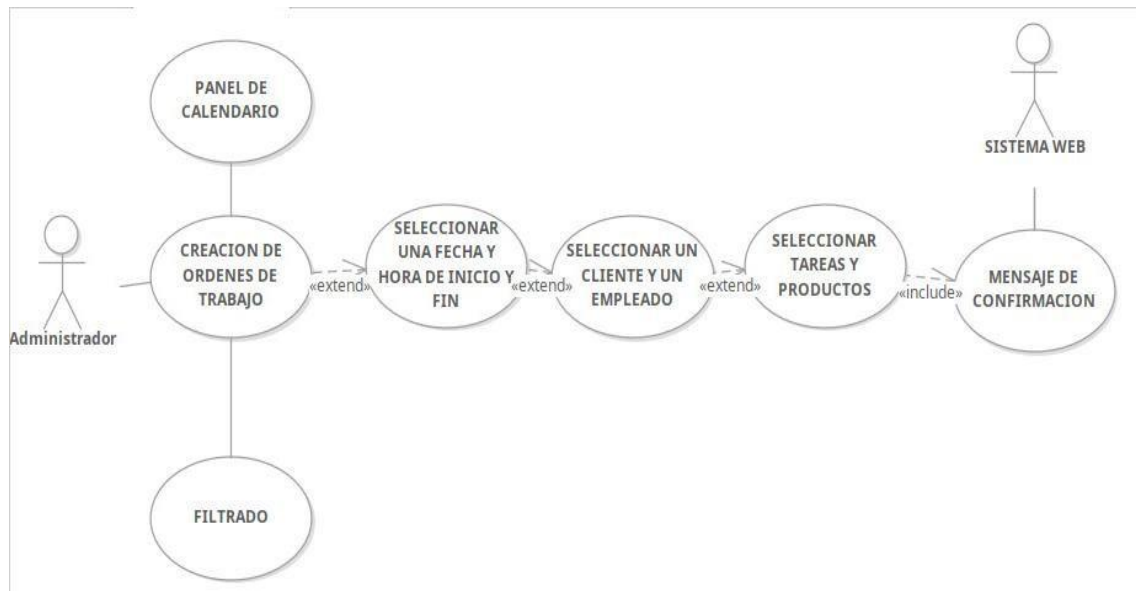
PANEL DE CALENDARIO

SISTEMA WEB

Administrador

CREACION DE ORDENES DE TRABAJO

«extend»

SELECCIONAR UNA FECHA Y HORA DE INICIO Y FIN

«extend»

SELECCIONAR UN CLIENTE Y UN EMPLEADO

«extend»

SELECCIONAR TAREAS Y PRODUCTOS

«include»

MENSAJE DE CONFIRMACION

FILTRADO